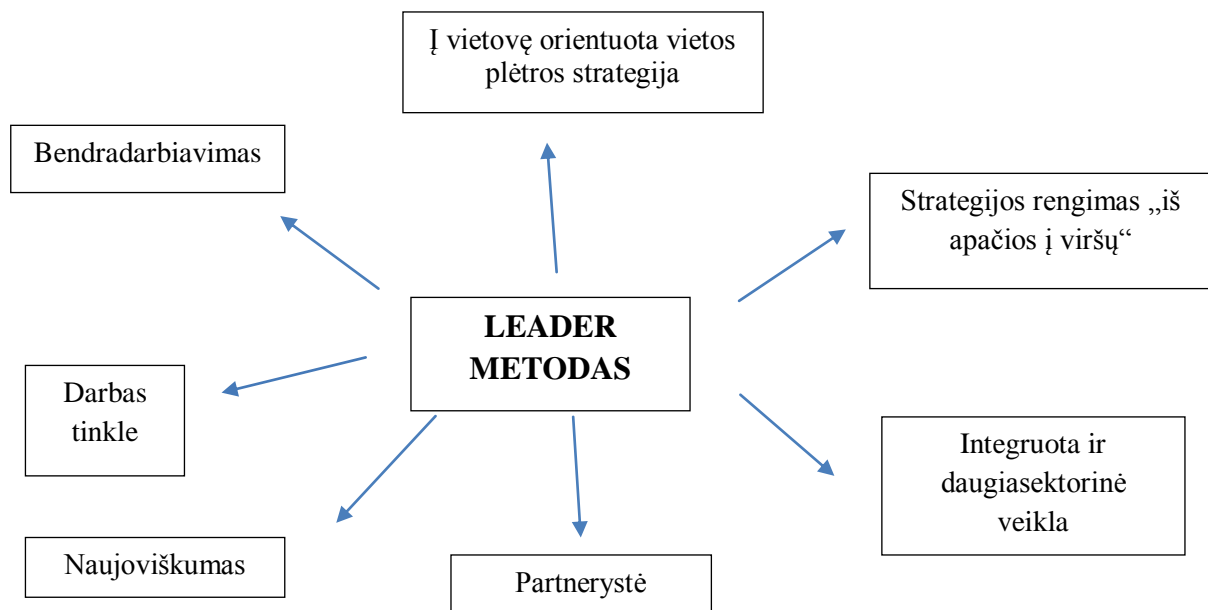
Į vietovę orientuota vietos plėtros strategija

Bendradarbiavimas

Strategijos rengimas „iš apačios į viršų“

LEADER METODAS

Darbas tinkle

Integruota ir daugiasektorinė veikla

Naujoviškumas

Partnerystė